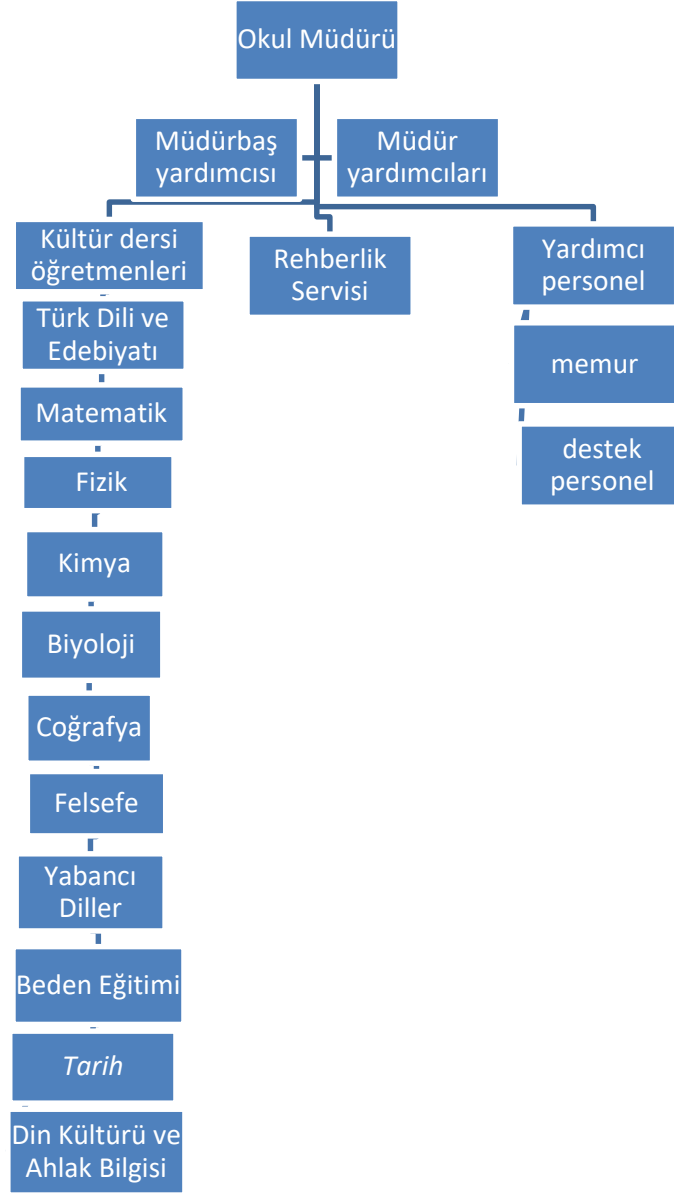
Okul Müdürü

Müdürbaş yardımcısı

Müdür yardımcıları

Kültür dersi öğretmenleri

Rehberlik Servisi

Yardımcı personel

Türk Dili ve Edebiyatı

memur

Matematik

destek personel

Fizik

Kimya

Biyoloji

Coğrafya

Felsefe

Yabancı Diller

Beden Eğitimi

Tarih

Din Kültürü ve Ahlak Bilgisi